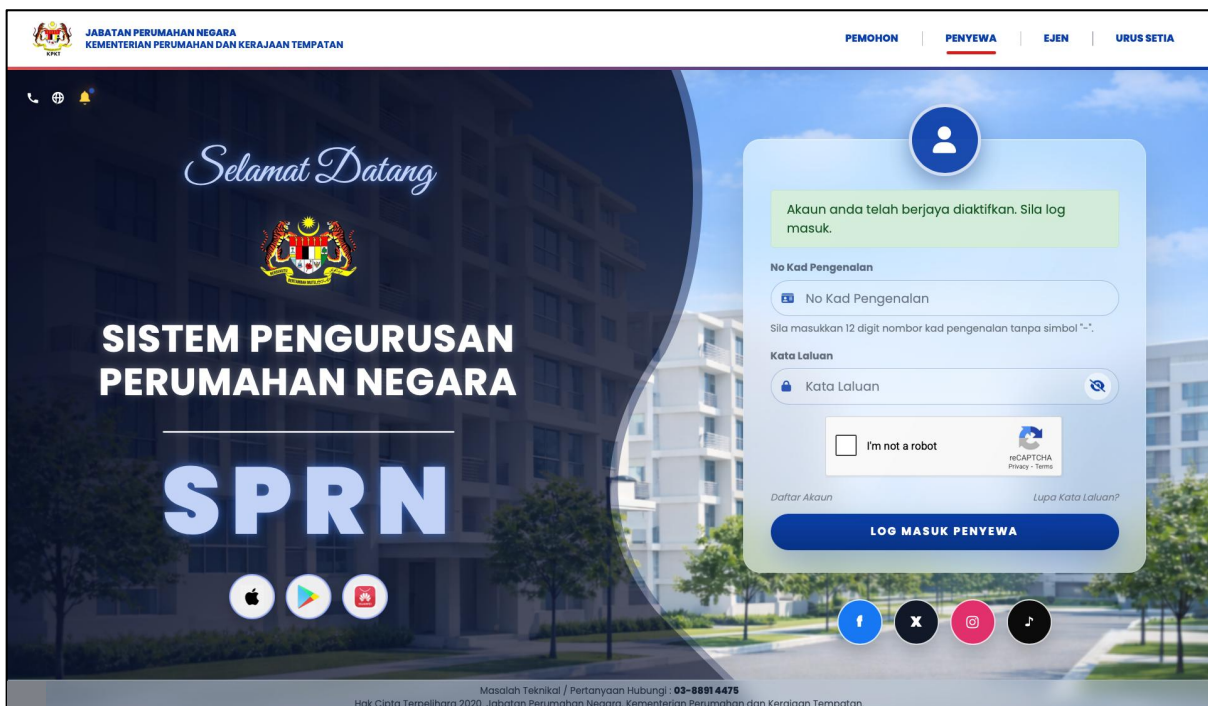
KPKT
JABATAN PERUMAHAN NEGARA
KEMENTERIAN PERUMAHAN DAN KERAJAAN TEMPATAN

PEMOHON | PENYEWA | EJEN | URUS SETIA

Selamat Datang

SISTEM PENGURUSAN PERUMAHAN NEGARA

SPRN

Akaun anda telah berjaya diaktifkan. Sila log masuk.

No Kad Pengenalan

No Kad Pengenalan

Sila masukkan 12 digit nombor kad pengenalan tanpa simbol "-".

Kata Laluan

Kata Laluan

I'm not a robot

reCAPTCHA
Privacy - Terms

Daftar Akaun

Lupa Kata Laluan?

LOG MASUK PENYEWA

Masalah Teknikal / Pertanyaan Hubungi : 03-8891 4475
Hak Cipta Terpelihara 2020. Jabatan Perumahan Negara, Kementerian Perumahan dan Kerajaan Tempatan